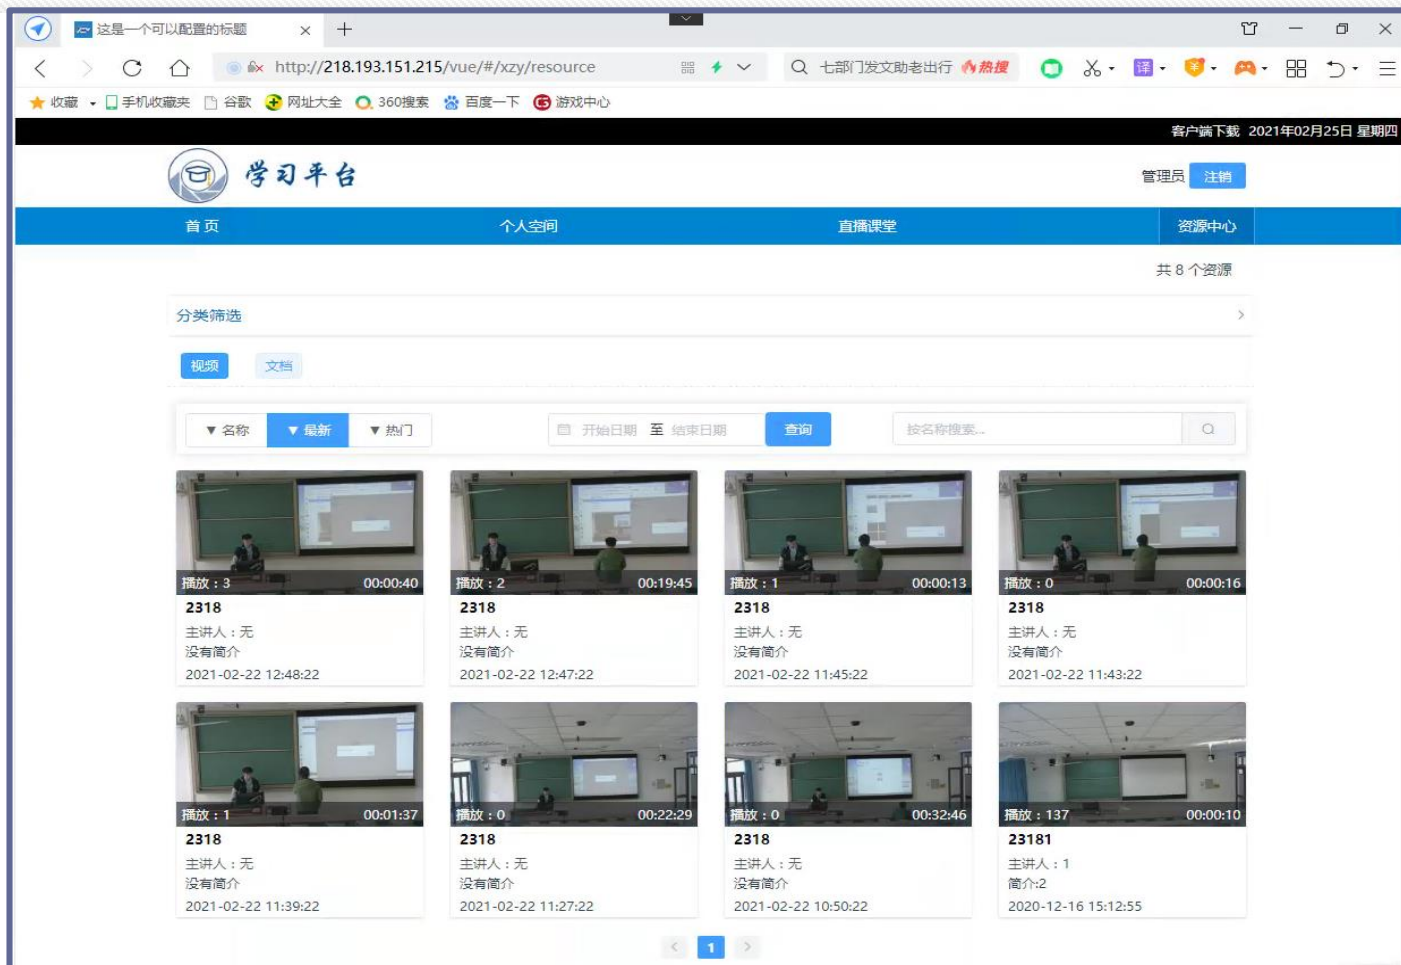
这是一个可以配置的标题 × +

http://218.193.151.215/vue/#/xzy/resource

七部门发文助老出行 热搜

收藏 手机收藏夹 谷歌 网址大全 360搜索 百度一下 游戏中心

客户端下载 2021年02月25日 星期四

学习平台

管理员 注销

首页 个人空间 直播课堂 资源中心

共 8 个资源

分类筛选

视频 文档

▼ 名称 ▼ 最新 ▼ 热门

开始日期 至 结束日期 查询

按名称搜索...

播放：3 00:00:40
2318
主讲人：无
没有简介
2021-02-22 12:48:22

播放：2 00:19:45
2318
主讲人：无
没有简介
2021-02-22 12:47:22

播放：1 00:00:13
2318
主讲人：无
没有简介
2021-02-22 11:45:22

播放：0 00:00:16
2318
主讲人：无
没有简介
2021-02-22 11:43:22

播放：1 00:01:37
2318
主讲人：无
没有简介
2021-02-22 11:39:22

播放：0 00:22:29
2318
主讲人：无
没有简介
2021-02-22 11:27:22

播放：0 00:32:46
2318
主讲人：无
没有简介
2021-02-22 10:50:22

播放：137 00:00:10
23181
主讲人：1
简介:2
2020-12-16 15:12:55

< 1 >